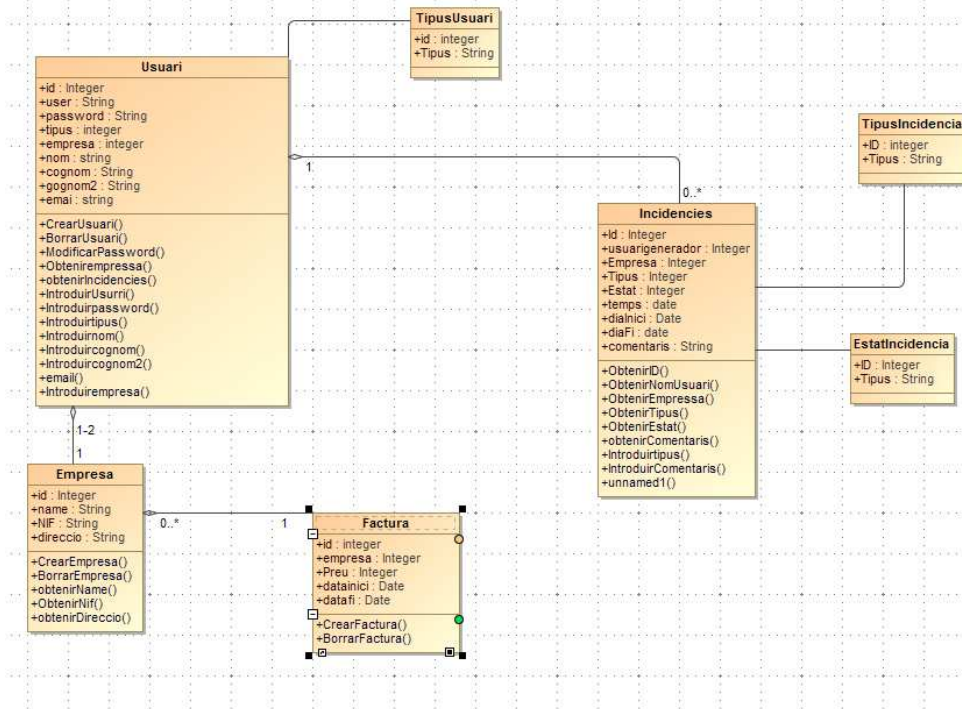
TipusUsuari
+id : integer
+Tipus : String

Usuari
+id : Integer
+user : String
+password : String
+tipus : integer
+empresa : integer
+nom : string
+cognom : String
+gognom2 : String
+emai : string
+CrearUsuari()
+BorrarUsuari()
+ModificarPassword()
+Obtenirempresa()
+obtenirIncidencies()
+IntroduirUsurri()
+Introduirpassword()
+Introduirtipus()
+Introduirnom()
+Introduircognom()
+Introduircognom2()
+email()
+Introduirempresa()

1
0..*

TipusIncidencia
+ID : integer
+Tipus : String

Incidencies
+Id : Integer
+usuarigenerador : Integer
+Empresa : Integer
+Tipus : Integer
+Estat : Integer
+temps : date
+diaInici : Date
+diaFi : date
+comentaris : String
+ObtenirID()
+ObtenirNomUsuari()
+ObtenirEmpresa()
+ObtenirTipus()
+ObtenirEstat()
+obtenirComentaris()
+Introduirtipus()
+IntroduirComentaris()
+unnamed1()

EstatIncidencia
+ID : Integer
+Tipus : String

1-2
1

Empresa
+id : Integer
+name : String
+NIF : String
+direccio : String
+CrearEmpresa()
+BorrarEmpresa()
+obtenirName()
+ObtenirNif()
+obtenirDireccio()

0..*
1

Factura
+id : integer
+empresa : Integer
+Preu : Integer
+datainici : Date
+datafi : Date
+CrearFactura()
+BorrarFactura()